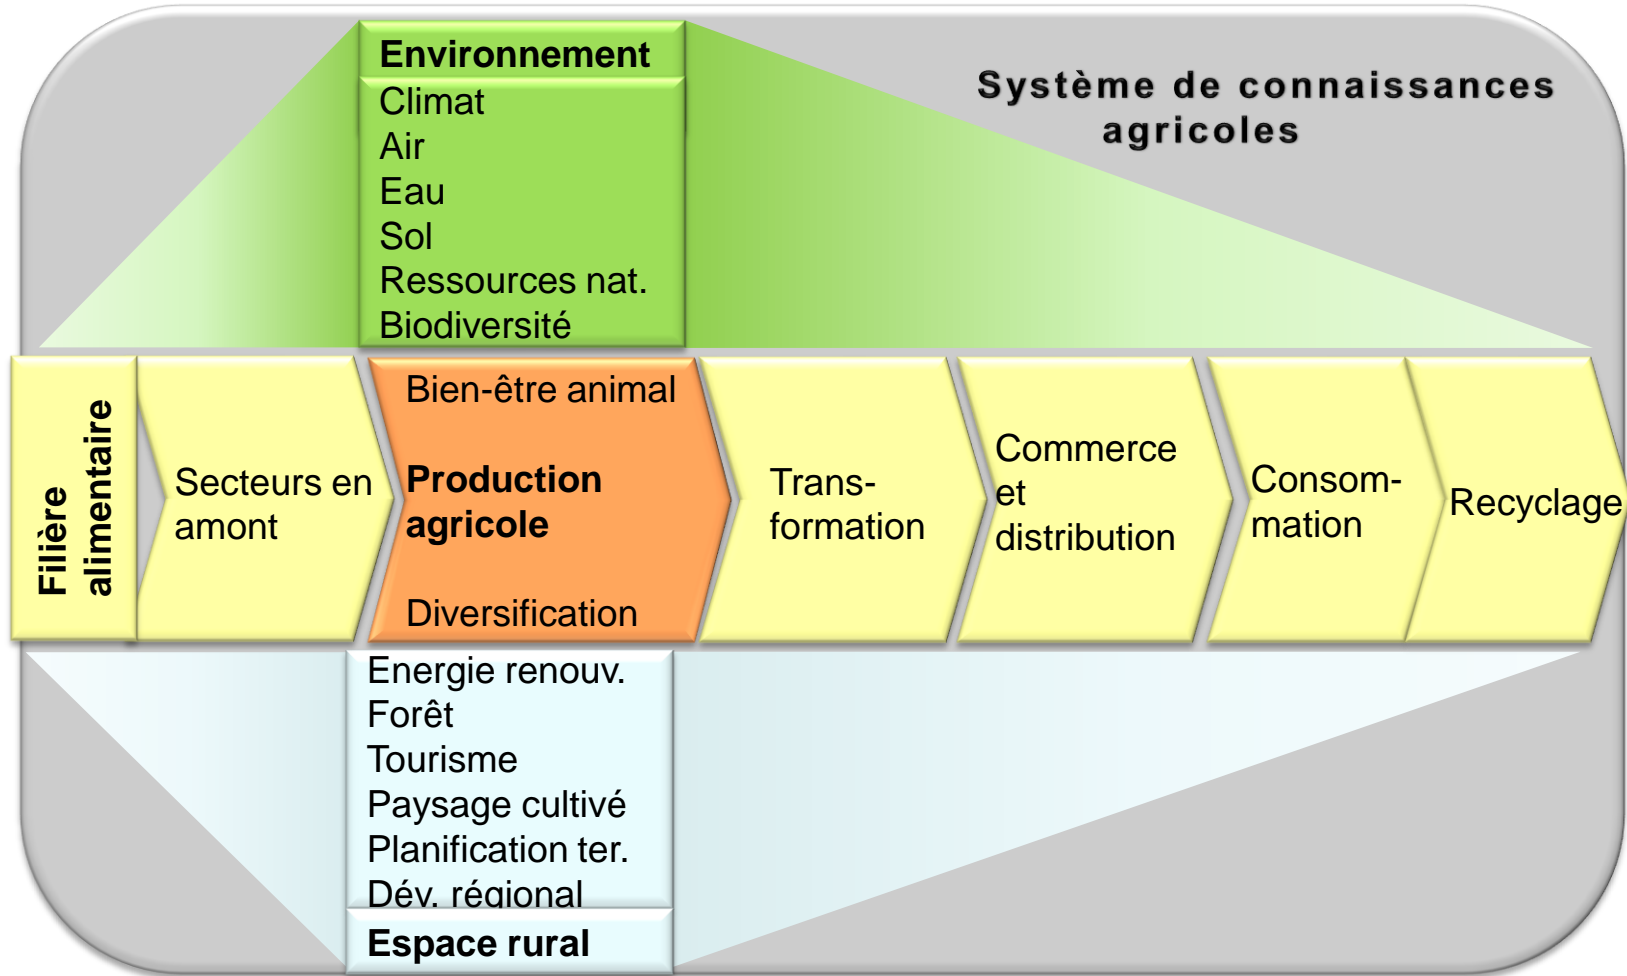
Environnement
Climat
Air
Eau
Sol
Ressources nat.
Biodiversité

Système de connaissances agricoles

Filière alimentaire

Secteurs en amont

Bien-être animal
Production agricole
Diversification

Trans-formation

Commerce et distribution

Consom-mation

Recyclage

Energie renouv.
Forêt
Tourisme
Paysage cultivé
Planification ter.
Dév. régional
Espace rural